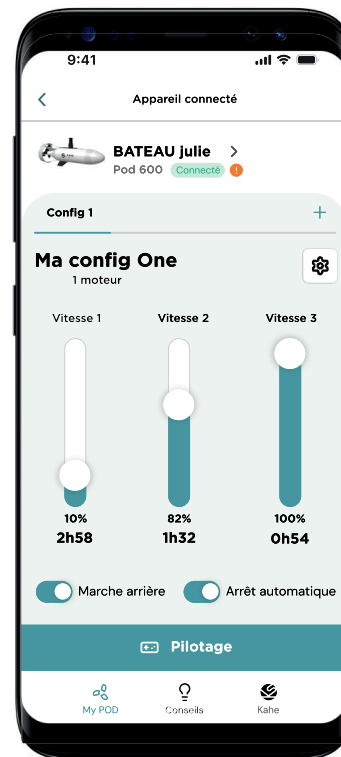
9:41

Appareil connecté

BATEAU julie
Pod 600 Connecté !

Config 1
+

Ma config One
1 moteur

Vitesse 1
10%
2h58

Vitesse 2
82%
1h32

Vitesse 3
100%
0h54

Marche arrière
Arrêt automatique

Pilotage

My POD
Conseils
Kahe